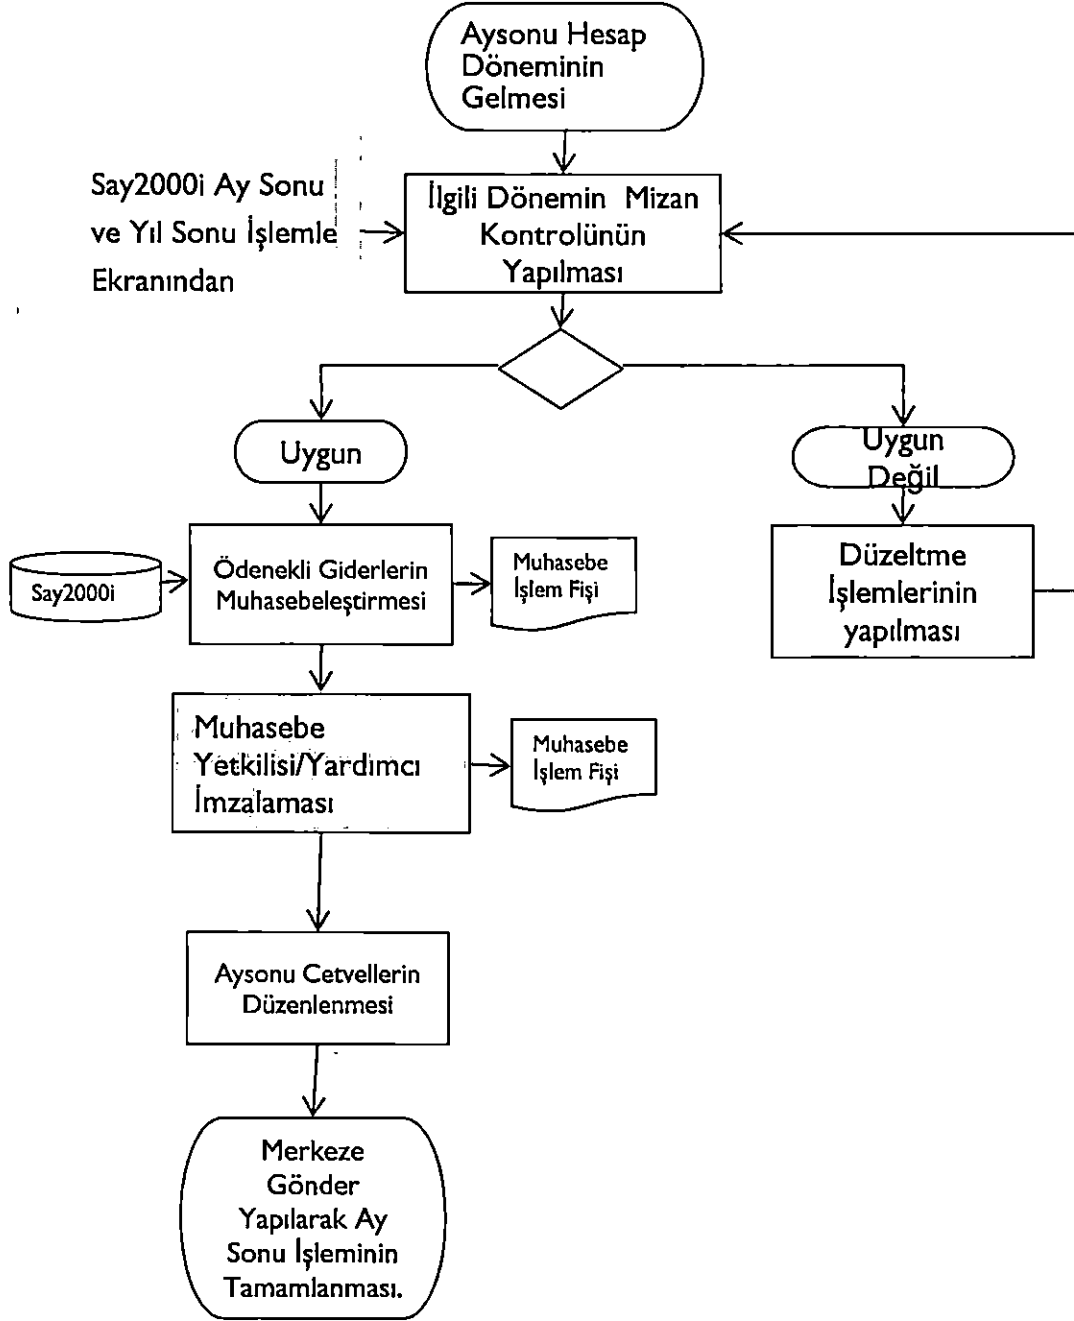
Aysonu Hesap Döneminin Gelmesi

Say2000i Ay Sonu ve Yıl Sonu İşlemle Ekranından

İlgili Dönemin Mizan Kontrolünün Yapılması

Uygun

Uygun Değil

Say2000i

Ödenekli Giderlerin Muhasebeleştirmesi

Muhasebe İşlem Fişi

Düzeltme İşlemlerinin yapılması

Muhasebe Yetkilisi/Yardımcı İmzalaması

Muhasebe İşlem Fişi

Aysonu Cetvellerin Düzenlenmesi

Merkeze Gönder Yapılarak Ay Sonu İşleminin Tamamlanması.